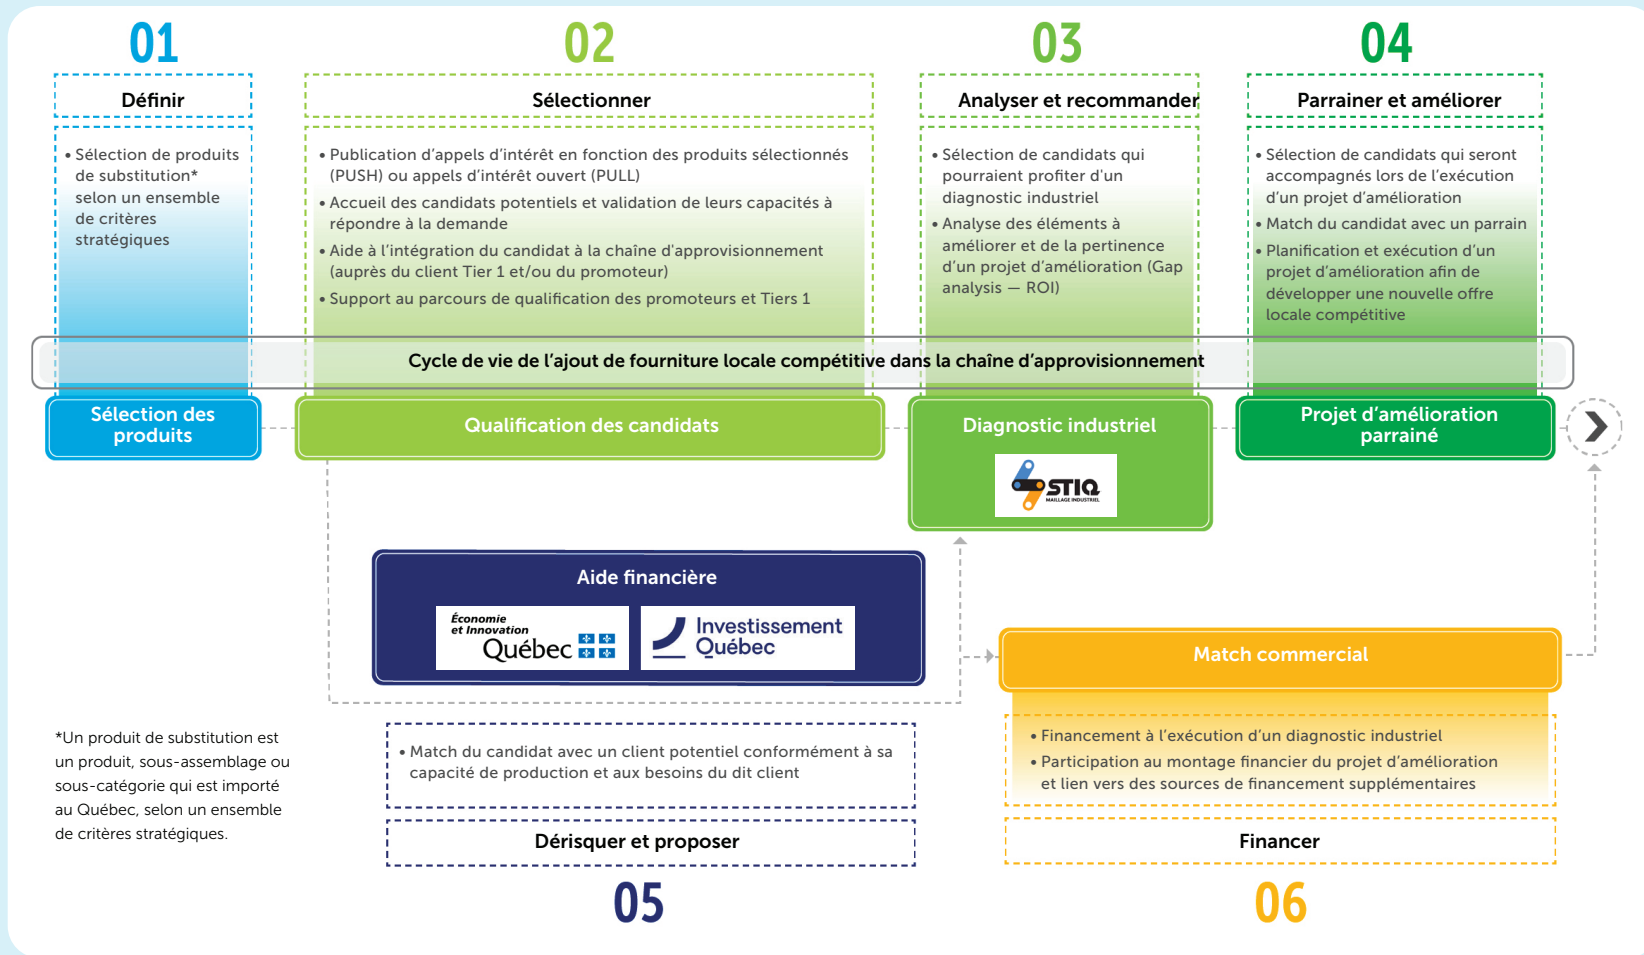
01

Définir

• Sélection de produits de substitution* selon un ensemble de critères stratégiques

02

Sélectionner

• Publication d'appels d'intérêt en fonction des produits sélectionnés (PUSH) ou appels d'intérêt ouvert (PULL)
• Accueil des candidats potentiels et validation de leurs capacités à répondre à la demande
• Aide à l'intégration du candidat à la chaîne d'approvisionnement (auprès du client Tier 1 et/ou du promoteur)
• Support au parcours de qualification des promoteurs et Tiers 1

03

Analyser et recommander

• Sélection de candidats qui pourraient profiter d'un diagnostic industriel
• Analyse des éléments à améliorer et de la pertinence d'un projet d'amélioration (Gap analysis — ROI)

04

Parrainer et améliorer

• Sélection de candidats qui seront accompagnés lors de l'exécution d'un projet d'amélioration
• Match du candidat avec un parrain
• Planification et exécution d'un projet d'amélioration afin de développer une nouvelle offre locale compétitive

Cycle de vie de l'ajout de fourniture locale compétitive dans la chaîne d'approvisionnement

Sélection des produits

Qualification des candidats

Diagnostic industriel

STIQ MAILLAGE INDUSTRIEL

Projet d'amélioration parrainé

Aide financière

Économie et Innovation Québec

Investissement Québec

Match commercial

• Financement à l'exécution d'un diagnostic industriel
• Participation au montage financier du projet d'amélioration et lien vers des sources de financement supplémentaires

Financer

06

*Un produit de substitution est un produit, sous-assemblage ou sous-catégorie qui est importé au Québec, selon un ensemble de critères stratégiques.

• Match du candidat avec un client potentiel conformément à sa capacité de production et aux besoins du dit client

Dérisquer et proposer

05